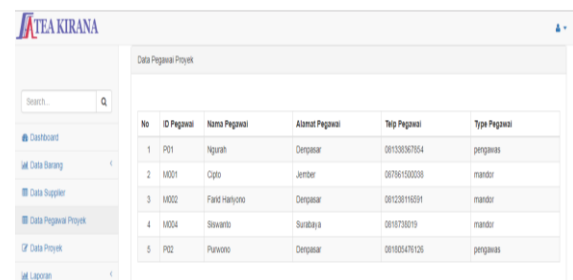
ATEA KIRANA

Data Pegawai Proyek

Search...

Dashboard
Data Barang
Data Supplier
Data Pegawai Proyek
Data Proyek
Laporan

| No | ID Pegawai | Nama Pegawai | Alamat Pegawai | Telp Pegawai | Type Pegawai |
|---|---|---|---|---|---|
| 1 | P01 | Ngurah | Denpasar | 081338367654 | pengawas |
| 2 | M001 | Cipto | Jember | 087861500038 | mandor |
| 3 | M002 | Farid Hariyono | Denpasar | 081230116091 | mandor |
| 4 | M004 | Siswanto | Surabaya | 0818738019 | mandor |
| 5 | P02 | Purwono | Denpasar | 081805476126 | pengawas |